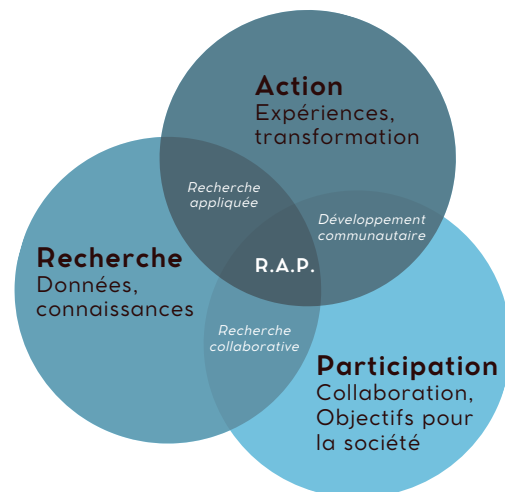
Action
Expériences, transformation

Recherche appliquée

Développement communautaire

Recherche
Données, connaissances

R.A.P.

Recherche collaborative

Participation
Collaboration, Objectifs pour la société